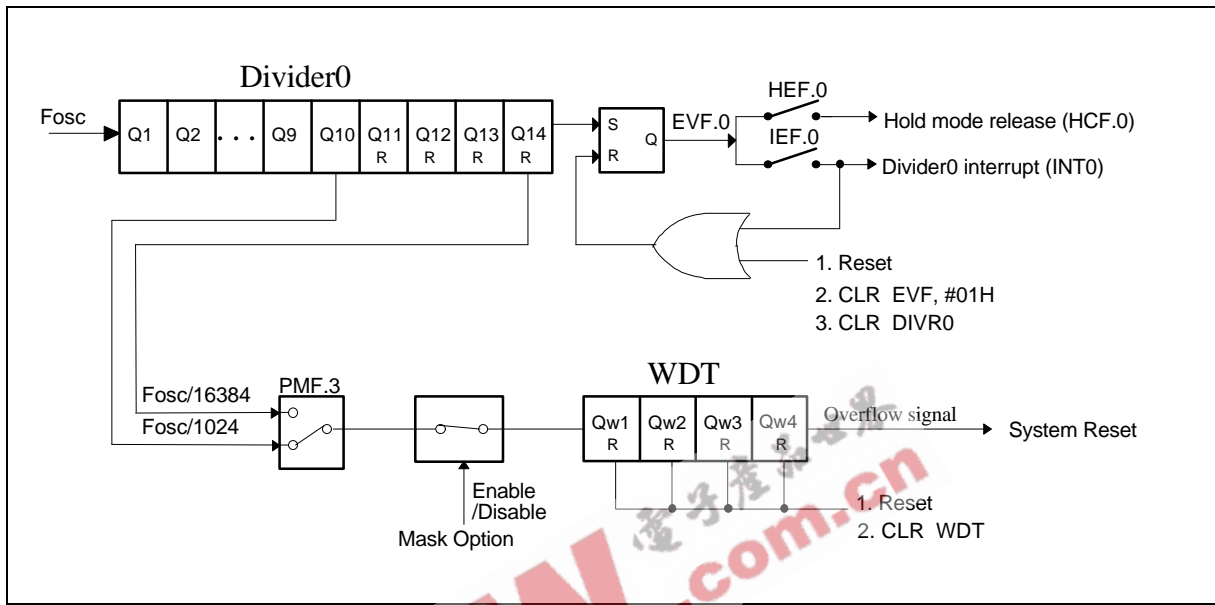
Divider0

Fosc

| Q1 | Q2 | . . . | Q9 | Q10 | Q11 R | Q12 R | Q13 R | Q14 R |
|---|---|---|---|---|---|---|---|---|

S R Q

EVF.0

HEF.0

IEF.0

Hold mode release (HCF.0)

Divider0 interrupt (INT0)

1. Reset
2. CLR EVF, #01H
3. CLR DIVR0

Fosc/16384

Fosc/1024

PMF.3

WDT

| Qw1 R | Qw2 R | Qw3 R | Qw4 R |
|---|---|---|---|

Overflow signal

System Reset

Enable /Disable

Mask Option

1. Reset
2. CLR WDT

.com.cn